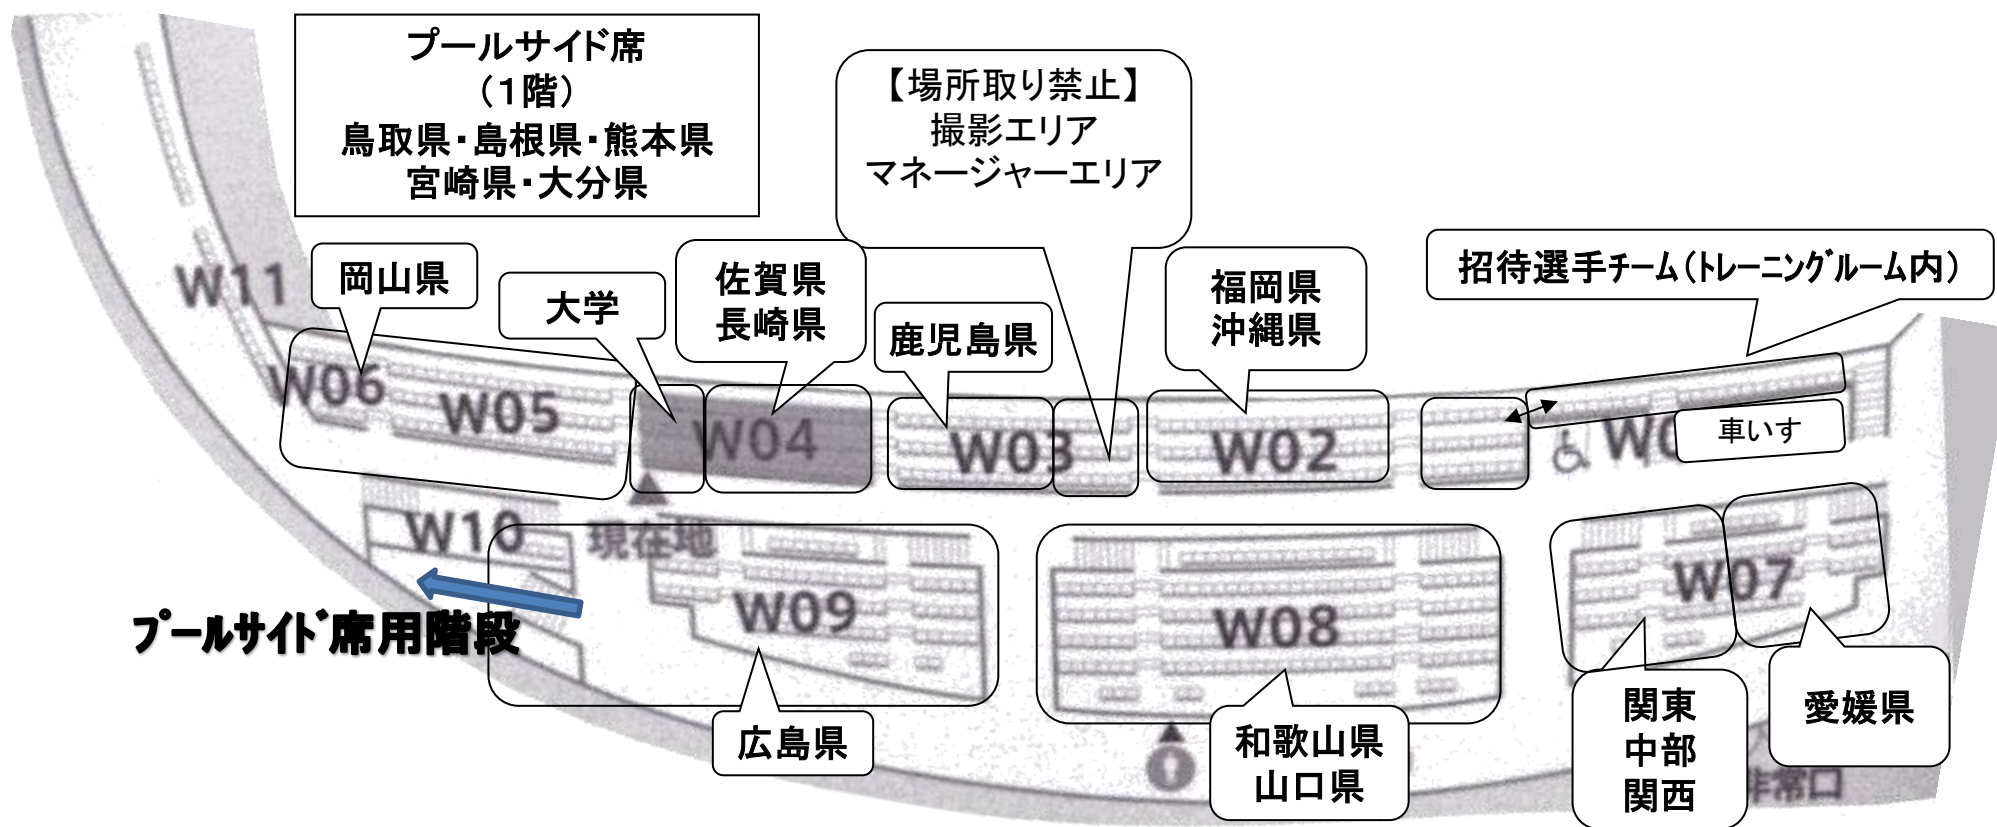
プールサイド席
（1階）
鳥取県・島根県・熊本県
宮崎県・大分県

【場所取り禁止】
撮影エリア
マネージャーエリア

W11

岡山県

大学

佐賀県
長崎県

鹿児島県

福岡県
沖縄県

招待選手チーム（トレーニングルーム内）

W06

W05

W04

W03

W02

W0

車いす

W10

現在地

W09

W08

W07

プールサイド席用階段

広島県

和歌山県
山口県

関東
中部
関西

愛媛県

非常口